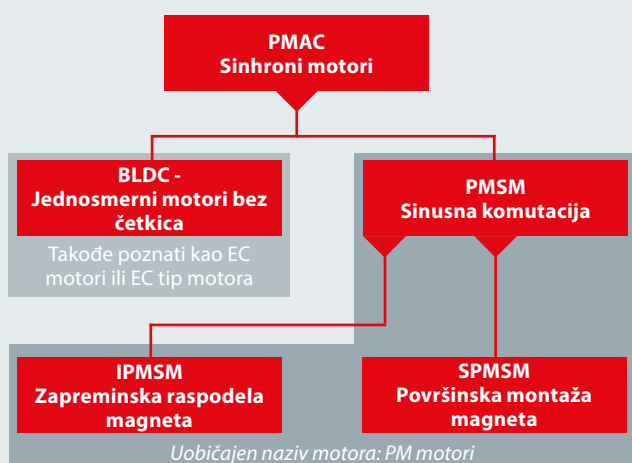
PMAC
Sinhroni motori

BLDC -
Jednosmerni motori bez četkica

Takođe poznati kao EC motori ili EC tip motora

PMSM
Sinusna komutacija

IPMSM
Zapreminska raspodela magneta

SPMSM
Površinska montaža magneta

Uobičajen naziv motora: PM motori